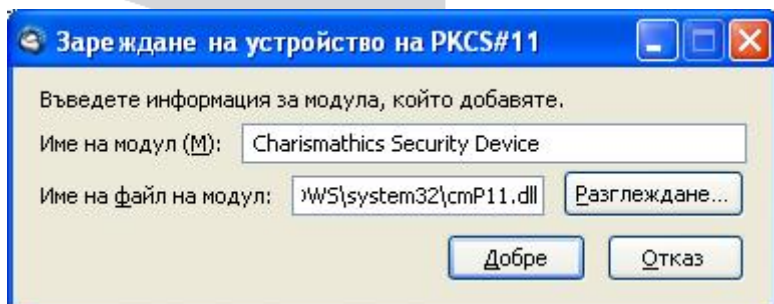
Зареждане на устройство на PKCS#11

Въведете информация за модула, който добавяте.

Име на модул (М): Charismathics Security Device

Име на файл на модул: )WS\system32\cmP11.dll

Разглеждане...

Добре

Отказ